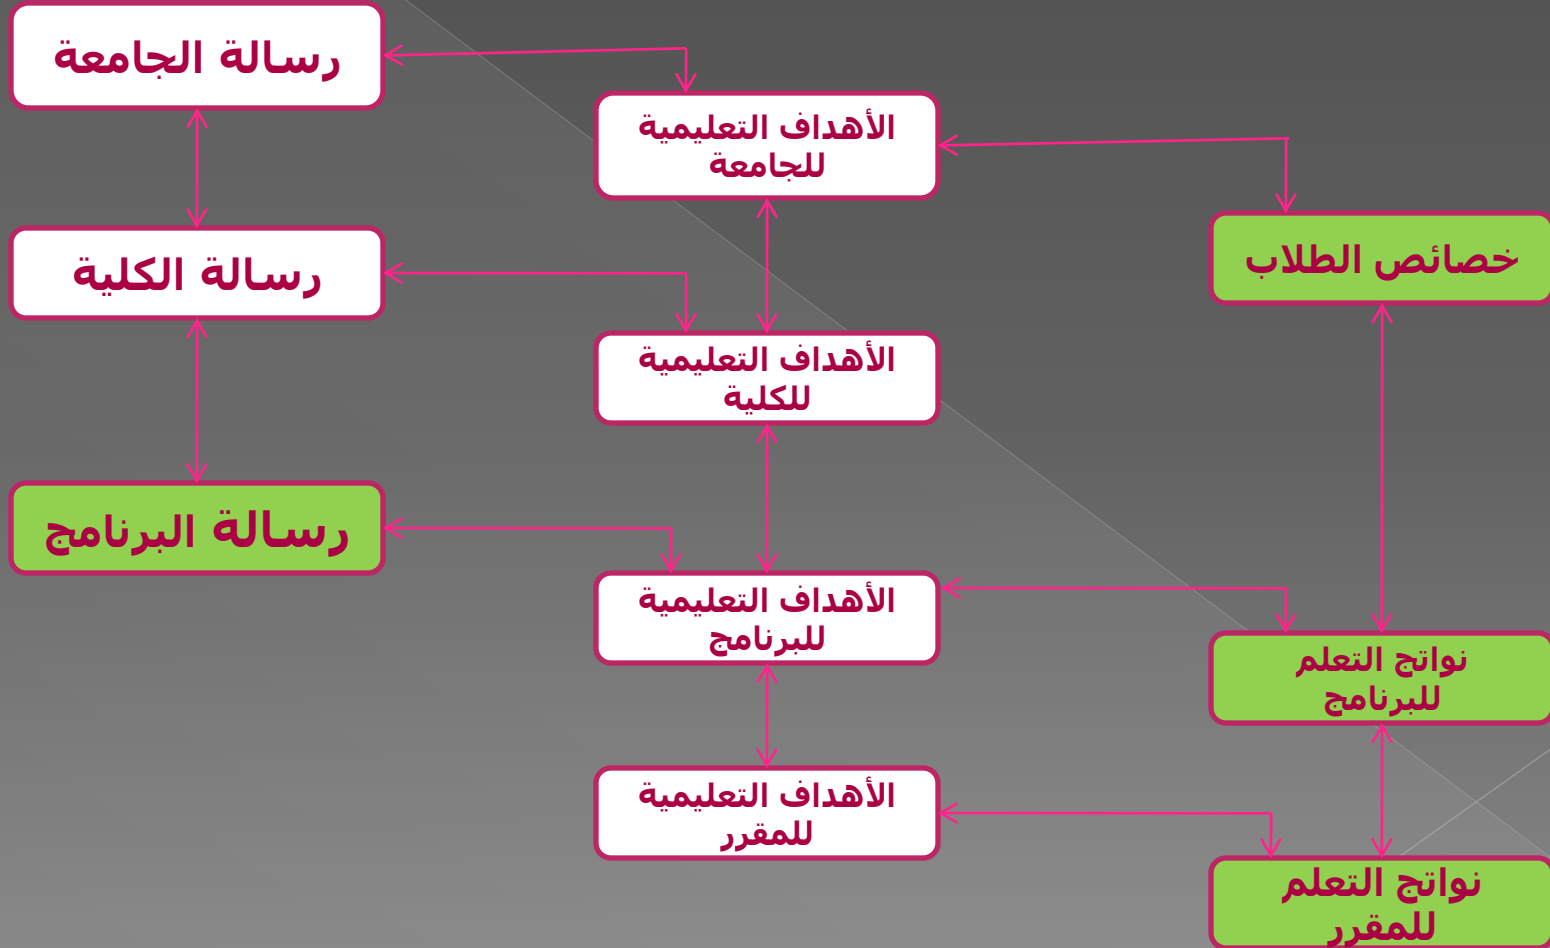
رسالة الجامعة

الأهداف التعليمية للجامعة

خصائص الطلاب

رسالة الكلية

الأهداف التعليمية للكلية

رسالة البرنامج

الأهداف التعليمية للبرنامج

نواتج التعلم للبرنامج

الأهداف التعليمية للمقرر

نواتج التعلم للمقرر